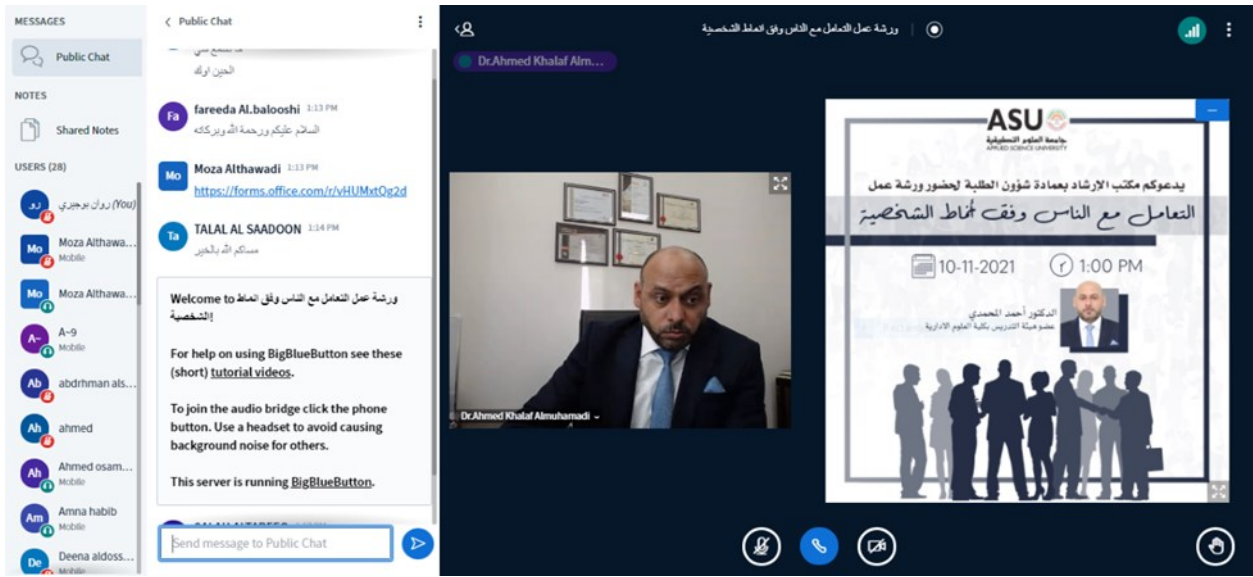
MESSAGES

Public Chat

NOTES

Shared Notes

USERS (28)

روان بوجيري (You)

Moza Althawa...
Mobile

Moza Althawa...

A~9
Mobile

abdrhman als...

ahmed

Ahmed osam...
Mobile

Amna habib
Mobile

Deena aldoss...
Mobile

< Public Chat

الحين اوك

fareeda Al.balooshi 1:13 PM
السلام عليكم ورحمة الله وبركاته

Moza Althawadi 1:13 PM
https://forms.office.com/r/vHUMxtOg2d

TALAL AL SAADOON 1:14 PM
مساكم الله بالخير

Welcome to ورشة عمل التعامل مع الناس وفق انماط الشخصية!

For help on using BigBlueButton see these (short) tutorial videos.

To join the audio bridge click the phone button. Use a headset to avoid causing background noise for others.

This server is running BigBlueButton.

Send message to Public Chat

ورشة عمل التعامل مع الناس وفق انماط الشخصية

Dr.Ahmed Khalaf Alm...

Dr.Ahmed Khalaf Almuhamadi

ASU
جامعة العلوم التطبيقية
APPLIED SCIENCE UNIVERSITY

يدعوكم مكتب الارشاد بعمادة شؤون الطلبة لحضور ورشة عمل

التعامل مع الناس وفق أنماط الشخصية

10-11-2021
1:00 PM

الدكتور أحمد المحمدي
عضو هيئة التدريس بكلية العلوم الادارية